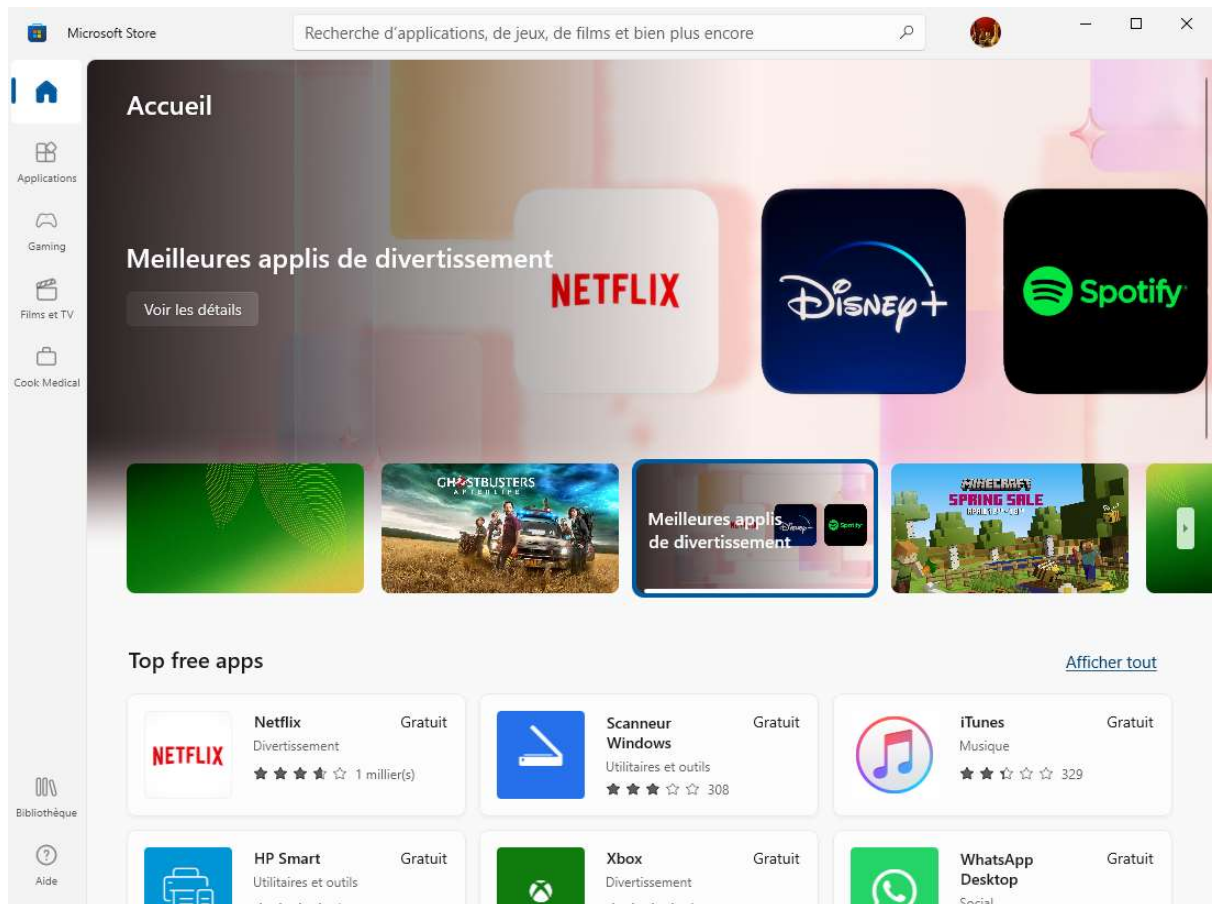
Microsoft Store

Recherche d'applications, de jeux, de films et bien plus encore

Applications

Gaming

Films et TV

Cook Medical

Bibliothèque

Aide

Accueil

Meilleures applis de divertissement

Voir les détails

NETFLIX

Disney+

Spotify

GHOSTBUSTERS AFTERLIFE

Meilleures applis de divertissement

MINECRAFT SPRING SALE

Top free apps

Afficher tout

Netflix
Divertissement
1 millier(s)
Gratuit

Scanneur Windows
Utilitaires et outils
308
Gratuit

iTunes
Musique
329
Gratuit

HP Smart
Utilitaires et outils
Gratuit

Xbox
Divertissement
Gratuit

WhatsApp Desktop
Social
Gratuit